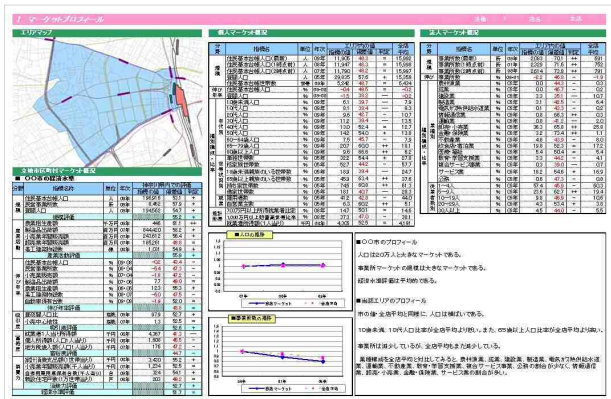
1. マーケットプロフィール

エリアマップ

個人マーケット概況

法人マーケット概況

■人口の推移

■事業所数の推移

■〇〇市のプロフィール

人口は〇〇万人と大きなマーケットである。

事業所マーケットの規模は大きなマーケットである。

経済水準評価は平均的である。

■当該エリアのプロフィール

市の個・全体平均と同様に、人口は横ばいである。

10歳未満、10代人口は全体平均より低い。また、65歳以上人口は全体平均より高い。

事業所は減少している。全体平均と比較しても少ない。

業種構成を全体平均と比較してみると、

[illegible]